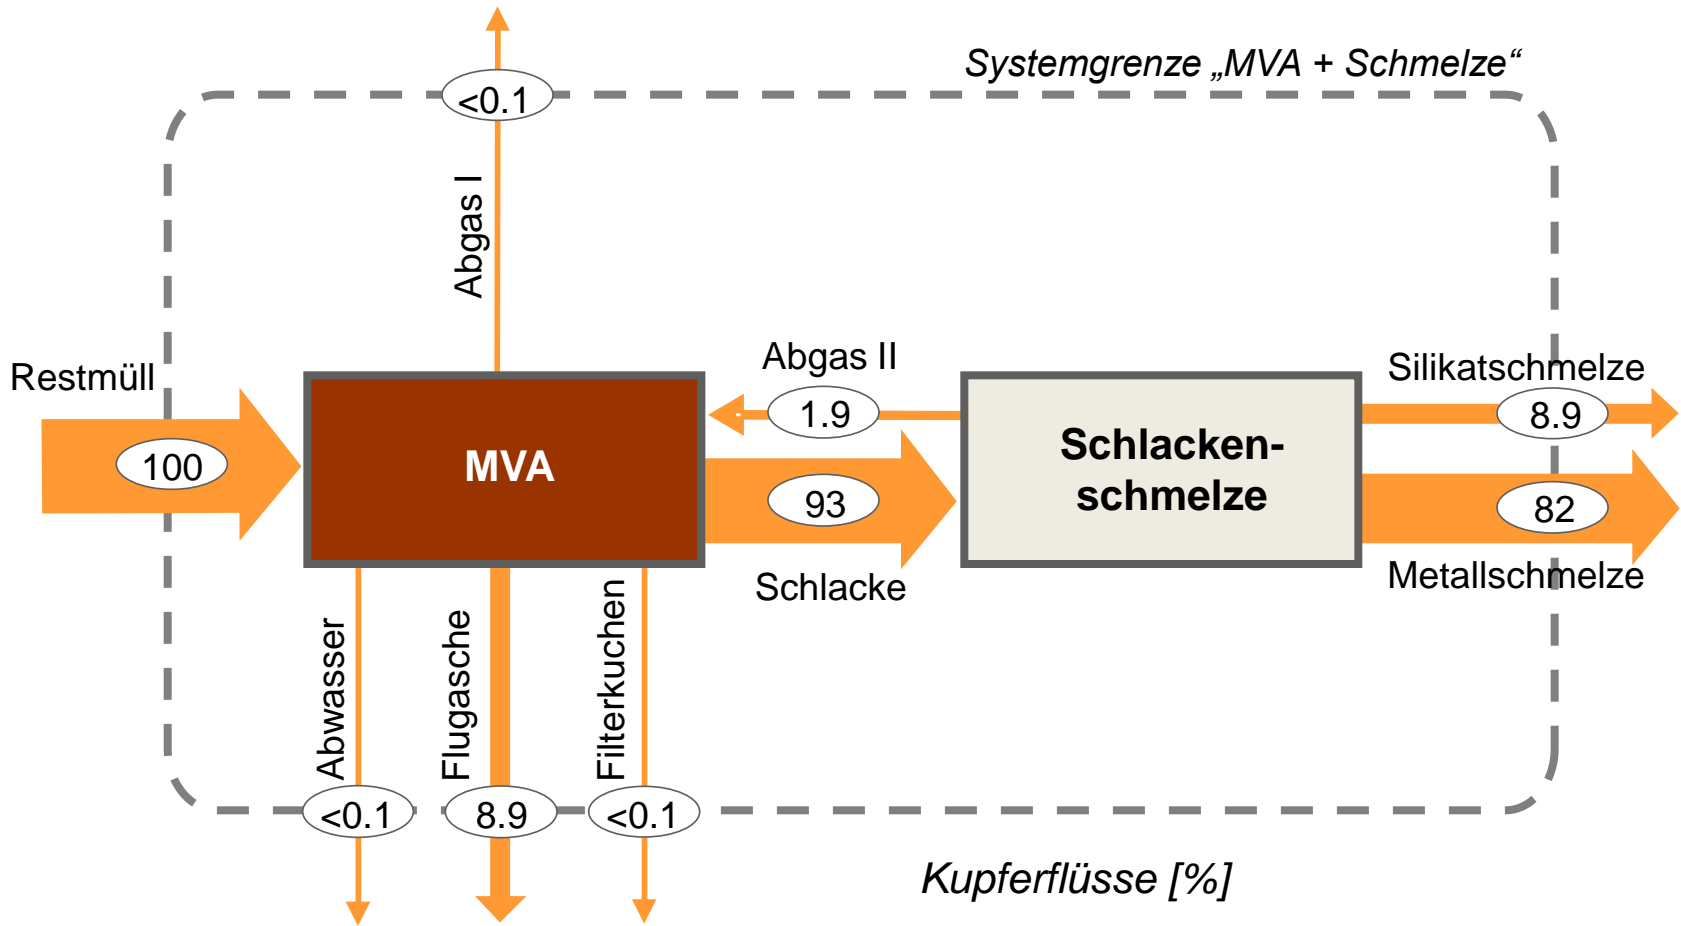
Systemgrenze „MVA + Schmelze“

<0.1

Abgas I

Restmüll

100

MVA

Abgas II

1.9

93

Schlacke

Schlacken-schmelze

Silikatschmelze

8.9

82

Metallschmelze

Abwasser

Flugasche

Filterkuchen

<0.1

8.9

<0.1

Kupferflüsse [%]